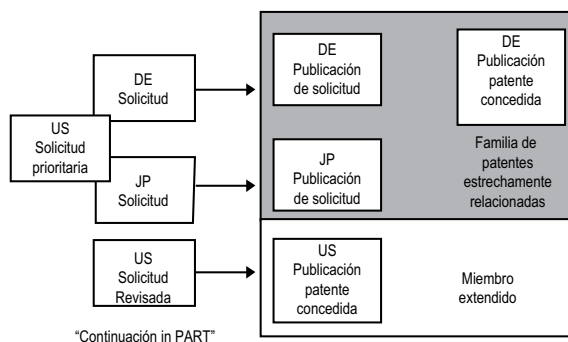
US
Solicitud
prioritaria

DE
Solicitud

JP
Solicitud

US
Solicitud
Revisada

"Continuación in PART"

DE
Publicación
de solicitud

DE
Publicación
patente
concedida

JP
Publicación
de solicitud

Familia de
patentes
estrechamente
relacionadas

US
Publicación
patente
concedida

Miembro
extendido